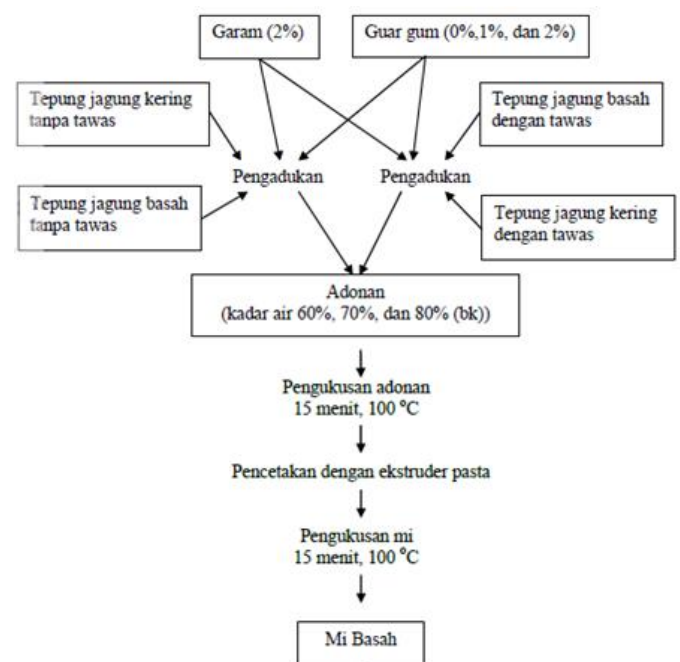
Garam (2%)

Guar gum (0%,1%, dan 2%)

Tepung jagung kering tanpa tawas

Tepung jagung basah dengan tawas

Pengadukan

Pengadukan

Tepung jagung basah tanpa tawas

Tepung jagung kering dengan tawas

Adonan
(kadar air 60%, 70%, dan 80% (bk))

Pengukusan adonan
15 menit, 100 °C

Pencetakan dengan ekstruder pasta

Pengukusan mi
15 menit, 100 °C

Mi Basah